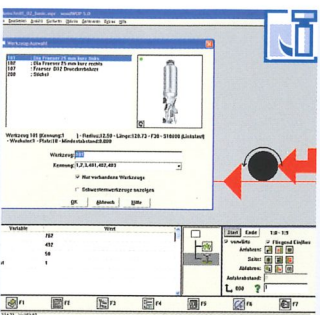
Werkzeug-Auswahl

107 : Ein Fraeser D5 mm kurz zentrie
107 : Fraeser D17 Drueckerbolzen
200 : Stichel

Werkzeug 101 (Fassung1) 1 - Flanke:22.50 - Länge:129.72 - F20 - S18000 [Linkslauf] - Winkelm1 - Platz:10 - Mindestabstand:0.000

Werkzeug: 101

Fassung: 1,2,3,401,402,403

Nur vorhandene Werkzeuge

Schwesterwerkzeuge anzeigen

OK Abbruch Hilfe

Variable Wert
757
492
50
1

Start Ende 1:0 - 1:3

Anfahren:

Seite:

Abfahren:

Anfahrabstand:

F1 F2 F3 F4 F5 F6 F7